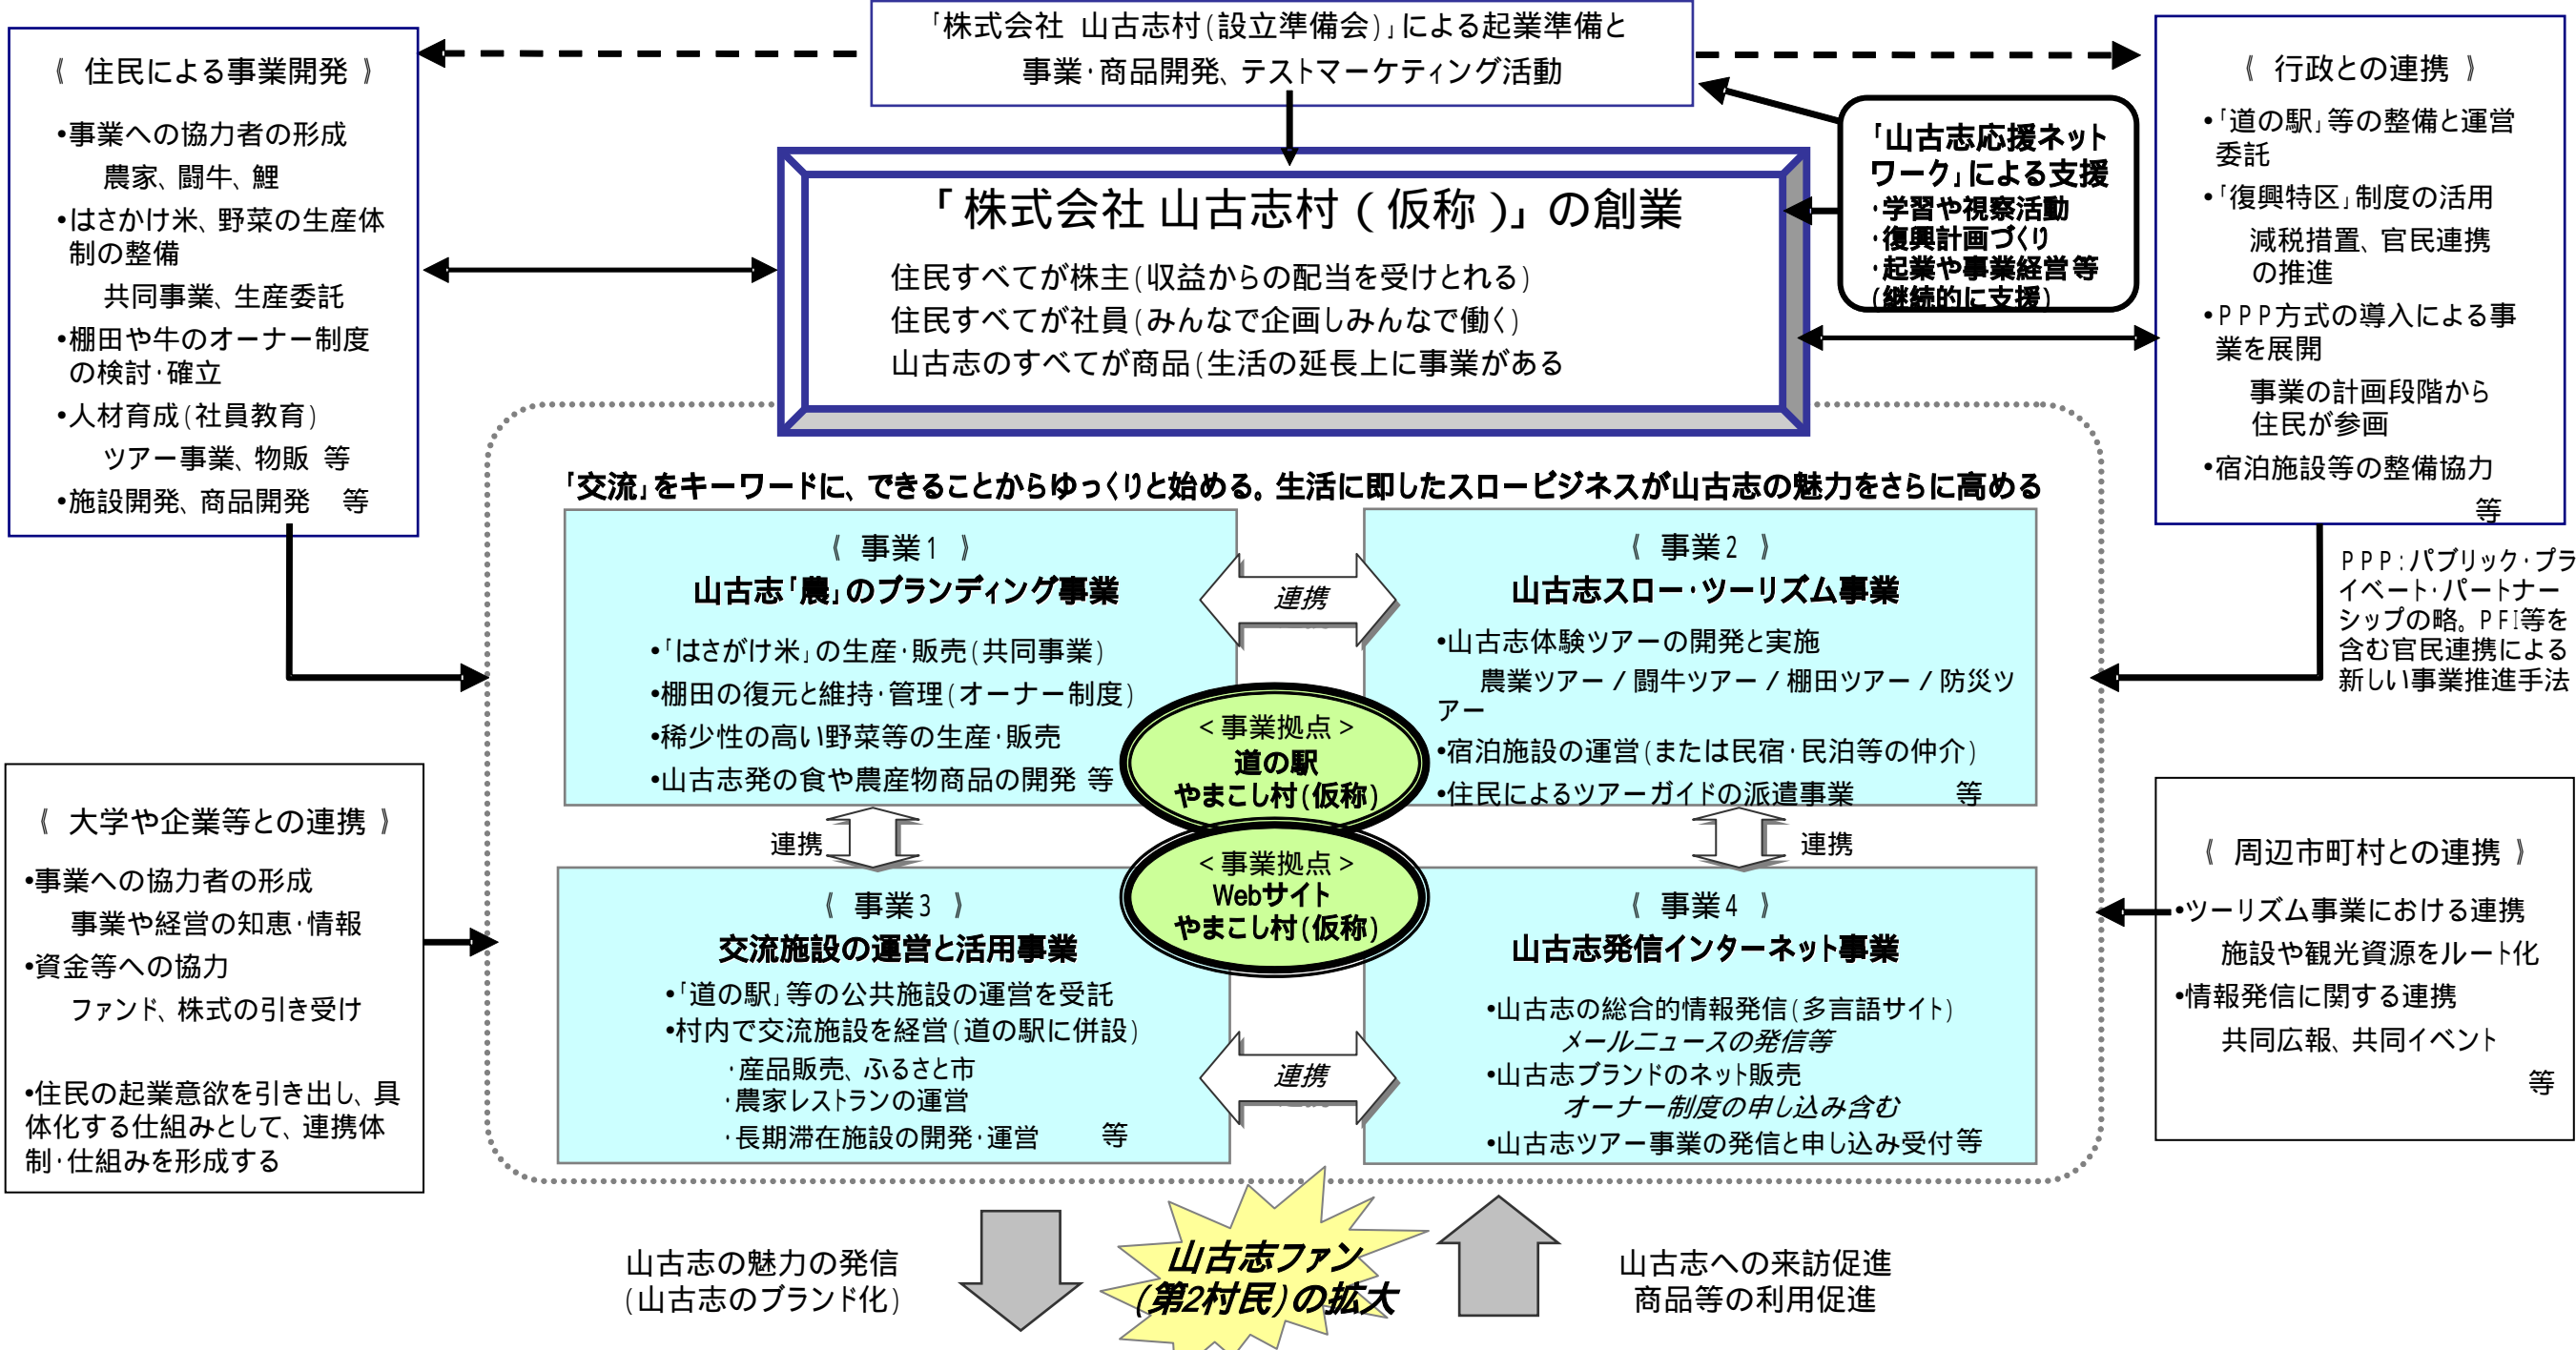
「株式会社 山古志村(設立準備会)」による起業準備と事業・商品開発、テストマーケティング活動

《 住民による事業開発 》
•事業への協力者の形成
農家、闘牛、鯉
•はさかけ米、野菜の生産体制の整備
共同事業、生産委託
•棚田や牛のオーナー制度の検討・確立
•人材育成(社員教育)
ツアー事業、物販 等
•施設開発、商品開発 等

「株式会社 山古志村(仮称)」の創業
住民すべてが株主(収益からの配当を受けとれる)
住民すべてが社員(みんなで企画しみんなで働く)
山古志のすべてが商品(生活の延長上に事業がある

「山古志応援ネットワーク」による支援
・学習や視察活動
・復興計画づくり
・起業や事業経営等
(継続的に支援)

《 行政との連携 》
•「道の駅」等の整備と運営委託
•「復興特区」制度の活用
減税措置、官民連携の推進
•PPP方式の導入による事業を展開
事業の計画段階から住民が参画
•宿泊施設等の整備協力
等

PPP:パブリック・プライベート・パートナーシップの略。PFI等を含む官民連携による新しい事業推進手法

「交流」をキーワードに、できることからゆっくりと始める。生活に即したスロービジネスが山古志の魅力をさらに高める

《 事業1 》
山古志「農」のブランディング事業
•「はさがけ米」の生産・販売(共同事業)
•棚田の復元と維持・管理(オーナー制度)
•稀少性の高い野菜等の生産・販売
•山古志発の食や農産物商品の開発 等

連携

《 事業2 》
山古志スロー・ツーリズム事業
•山古志体験ツアーの開発と実施
農業ツアー / 闘牛ツアー / 棚田ツアー / 防災ツアー
•宿泊施設の運営(または民宿・民泊等の仲介)
•住民によるツアーガイドの派遣事業 等

<事業拠点>
道の駅
やまこし村(仮称)

連携
連携

<事業拠点>
Webサイト
やまこし村(仮称)

《 大学や企業等との連携 》
•事業への協力者の形成
事業や経営の知恵・情報
•資金等への協力
ファンド、株式の引き受け

•住民の起業意欲を引き出し、具体化する仕組みとして、連携体制・仕組みを形成する

《 事業3 》
交流施設の運営と活用事業
•「道の駅」等の公共施設の運営を受託
•村内で交流施設を経営(道の駅に併設)
・産品販売、ふるさと市
・農家レストランの運営
・長期滞在施設の開発・運営 等

連携

《 事業4 》
山古志発信インターネット事業
•山古志の総合的情報発信(多言語サイト)
メールニュースの発信等
•山古志ブランドのネット販売
オーナー制度の申し込み含む
•山古志ツアー事業の発信と申し込み受付等

《 周辺市町村との連携 》
•ツーリズム事業における連携
施設や観光資源をルート化
•情報発信に関する連携
共同広報、共同イベント
等

山古志の魅力の発信
(山古志のブランド化)

山古志ファン
(第2村民)の拡大

山古志への来訪促進
商品等の利用促進